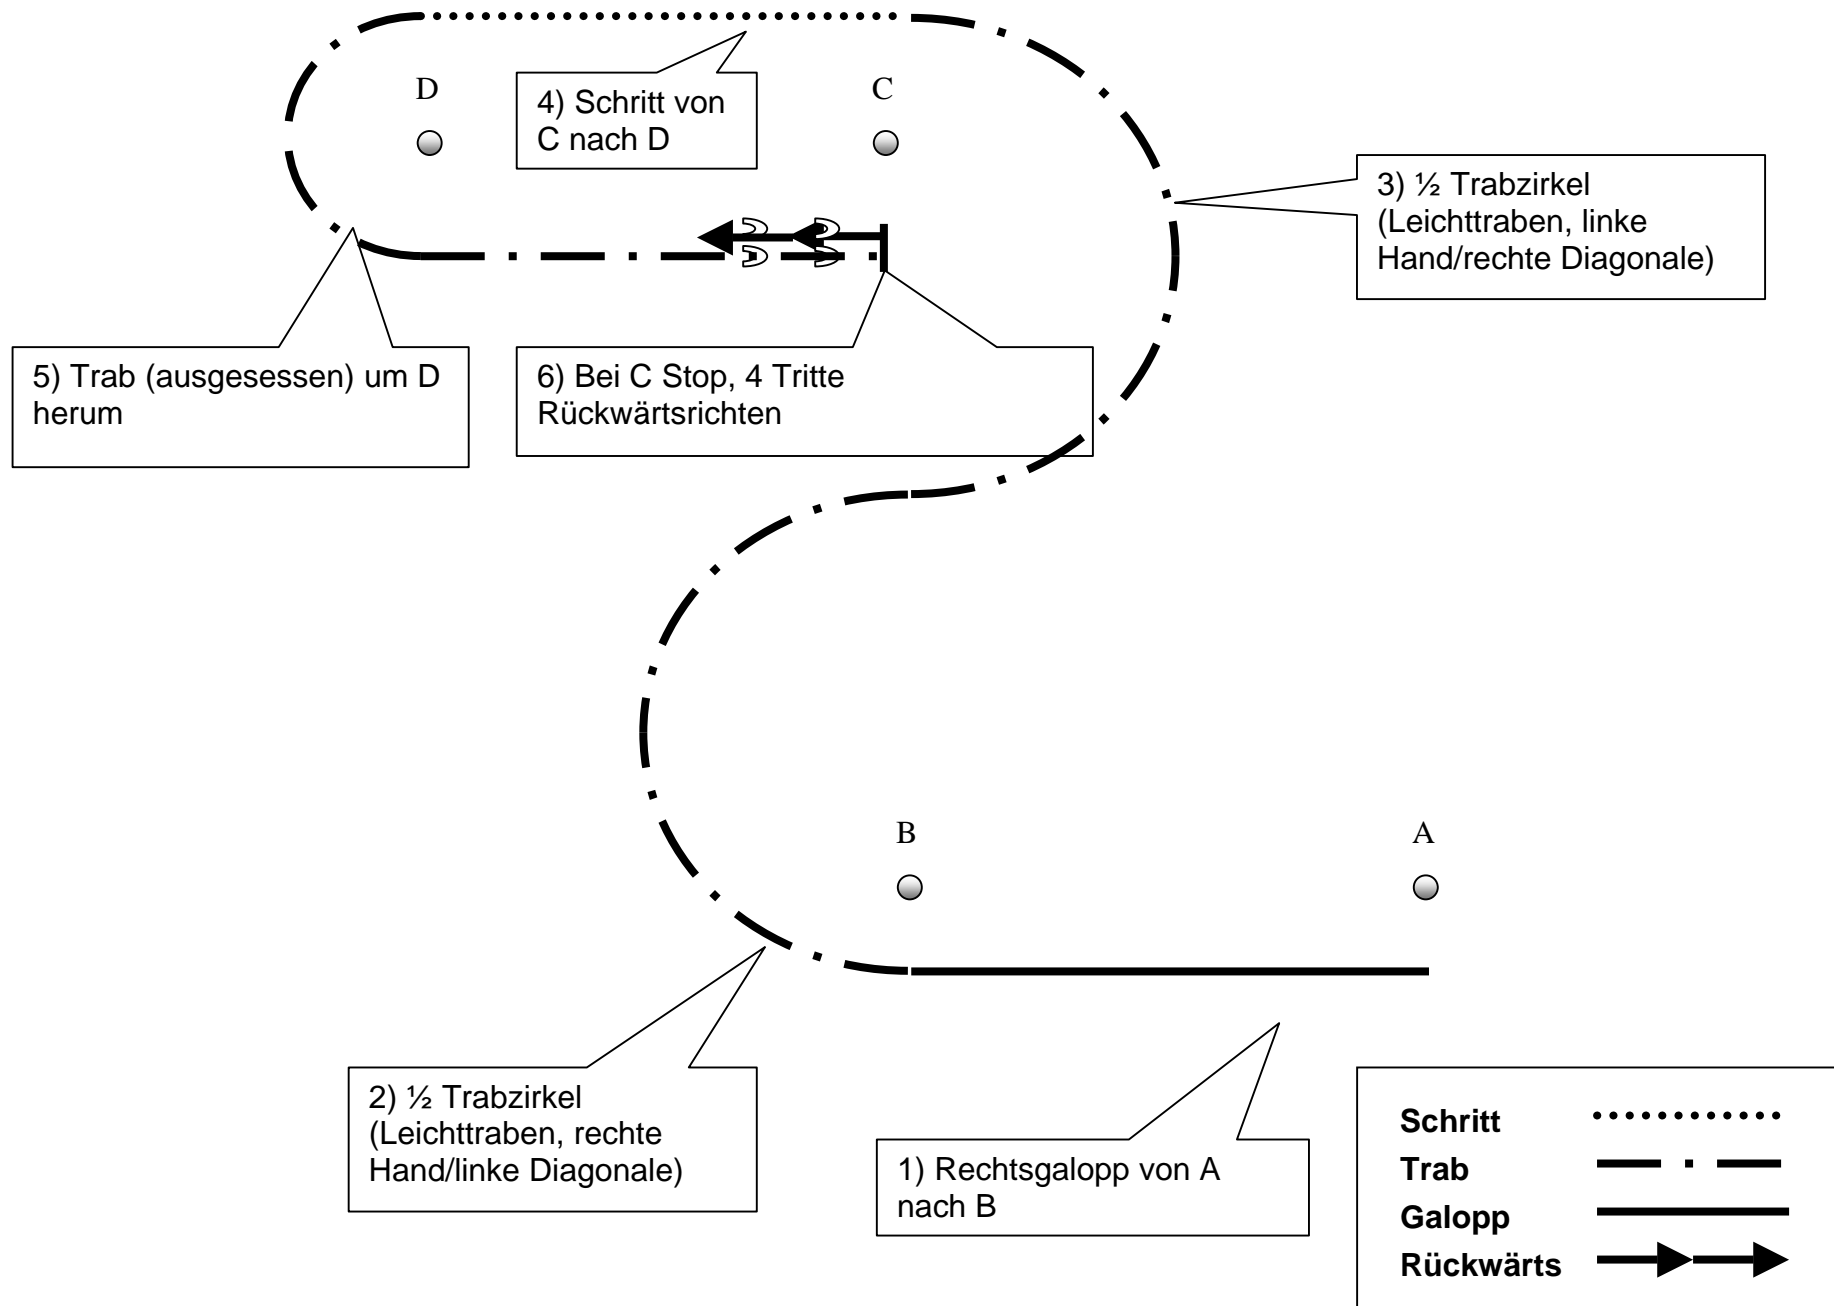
D

4) Schritt von C nach D

C

3) ½ Trabzirkel (Leichttraben, linke Hand/rechte Diagonale)

5) Trab (ausgesessen) um D herum

6) Bei C Stop, 4 Tritte Rückwärtsrichten

B

A

2) ½ Trabzirkel (Leichttraben, rechte Hand/linke Diagonale)

1) Rechtsgalopp von A nach B

Schritt

Trab

Galopp

Rückwärts